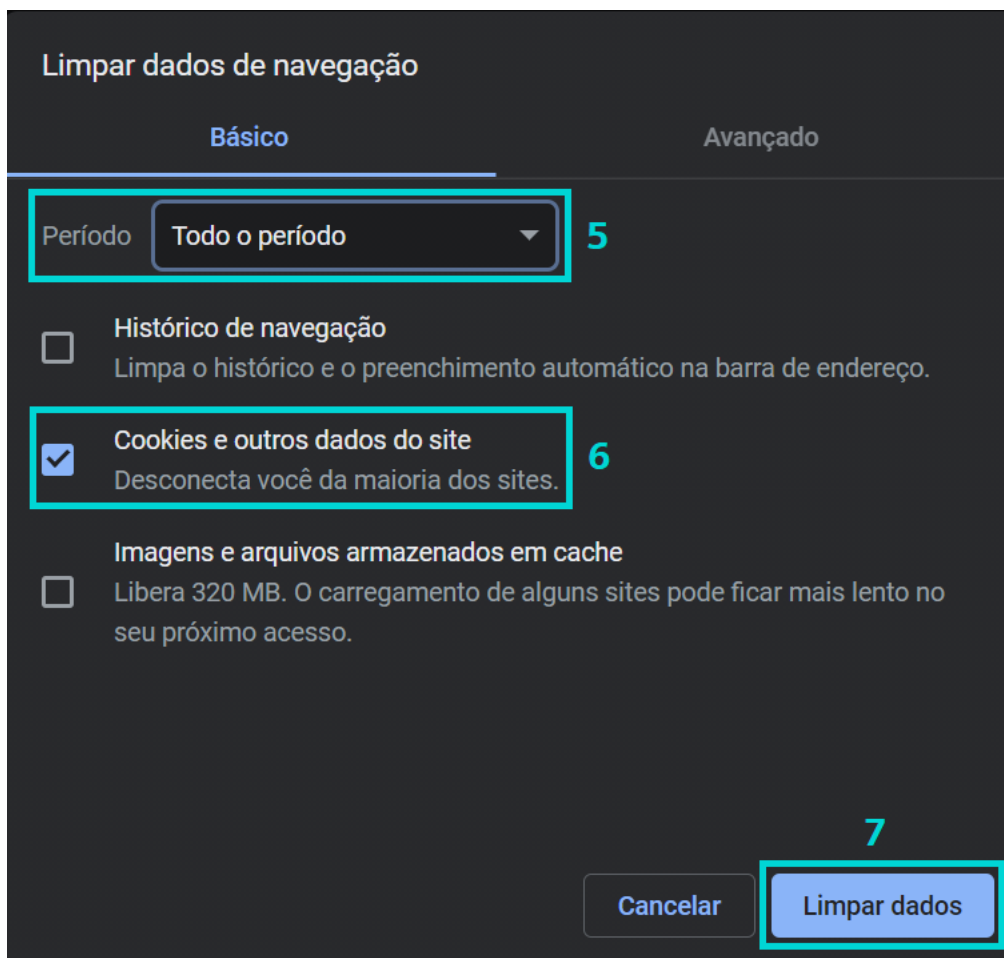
Limpar dados de navegação

Básico

Avançado

Período Todo o período

5

Histórico de navegação
Limpa o histórico e o preenchimento automático na barra de endereço.

Cookies e outros dados do site
Desconecta você da maioria dos sites.

6

Imagens e arquivos armazenados em cache
Libera 320 MB. O carregamento de alguns sites pode ficar mais lento no seu próximo acesso.

7

Cancelar

Limpar dados